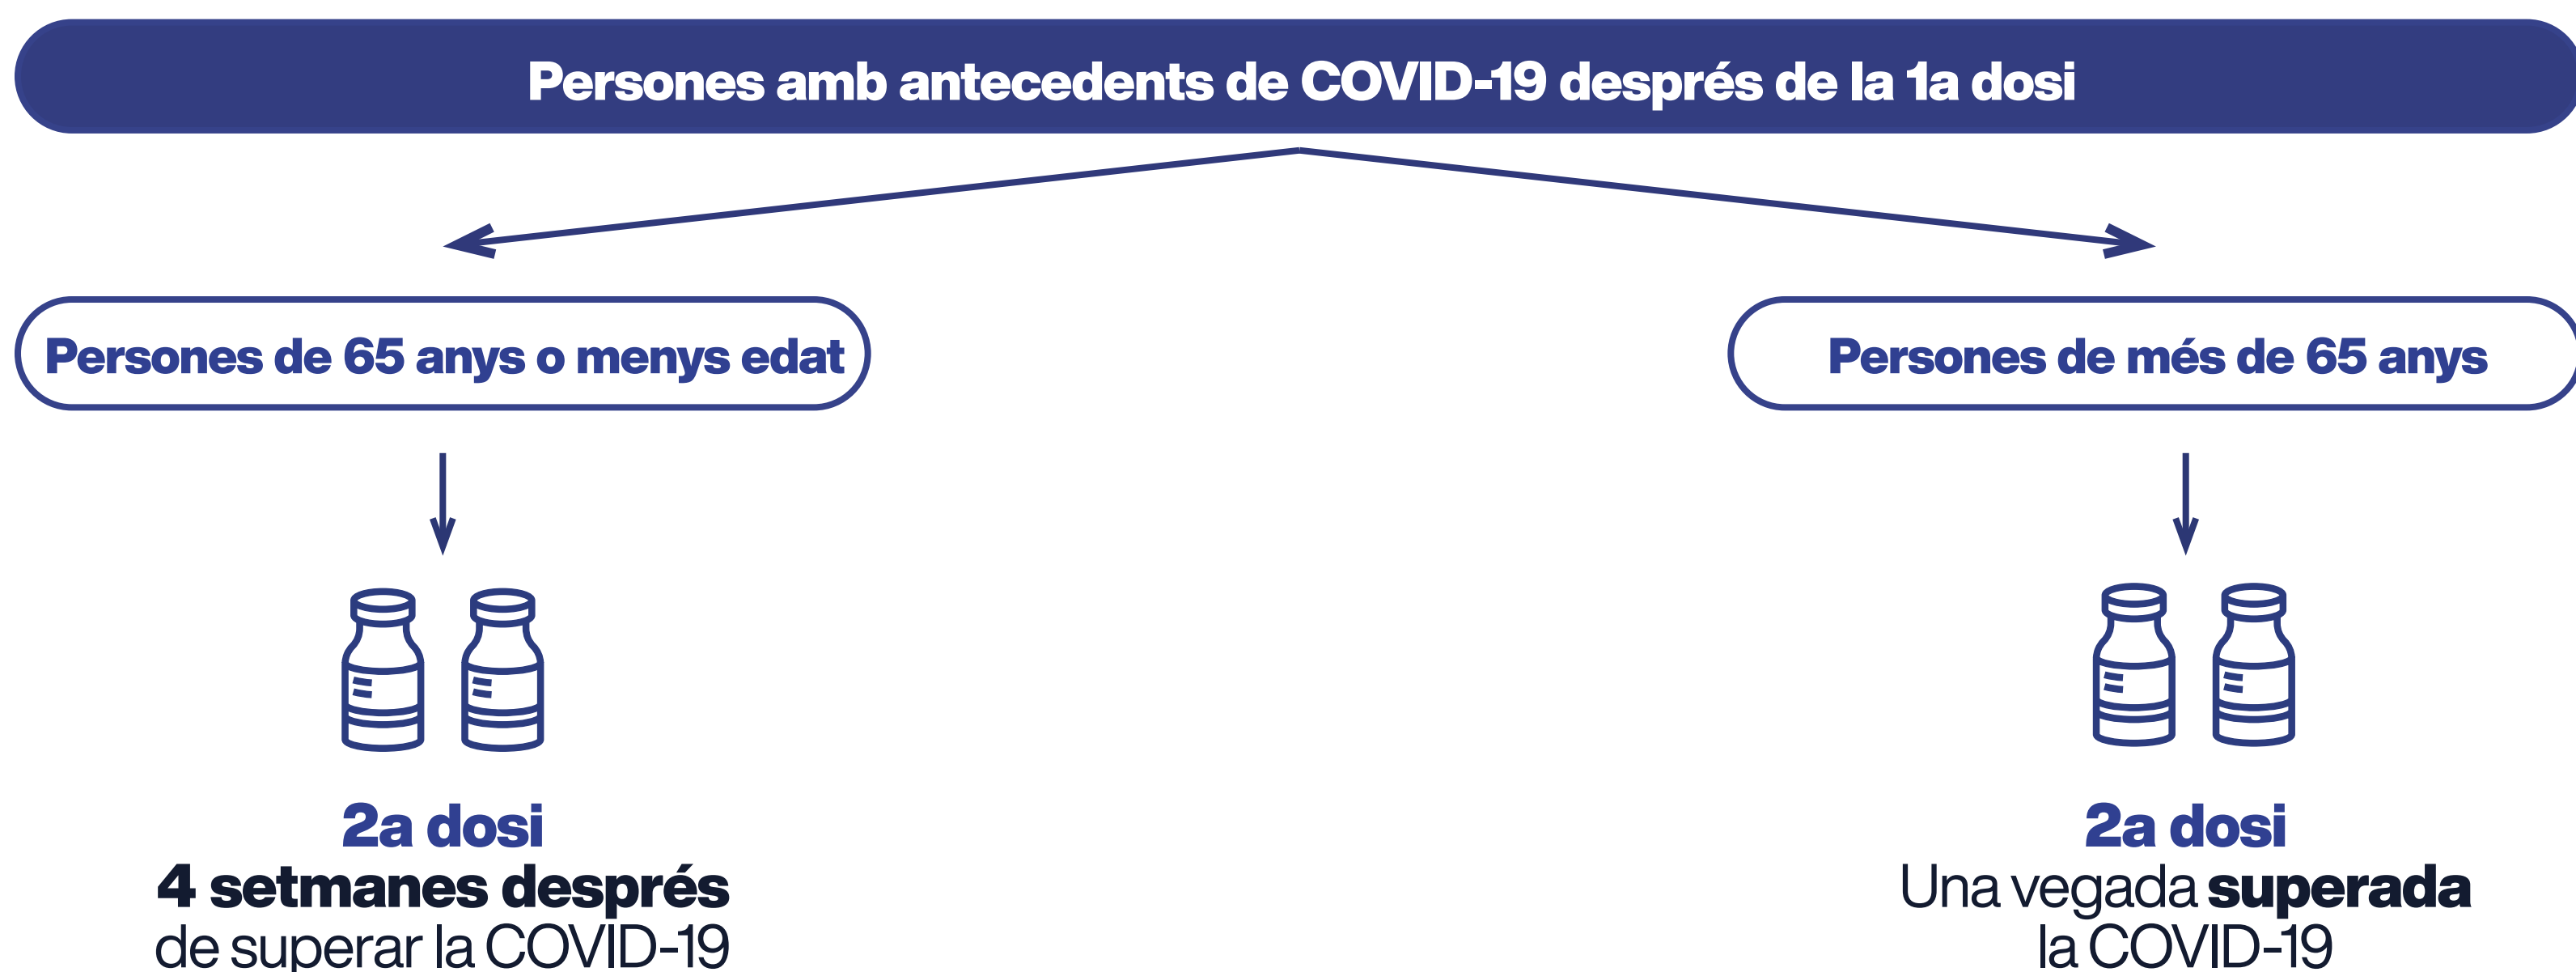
Persones amb antecedents de COVID-19 després de la 1a dosi

Persones de 65 anys o menys edat

2a dosi
4 setmanes després de superar la COVID-19

Persones de més de 65 anys

2a dosi
Una vegada superada la COVID-19